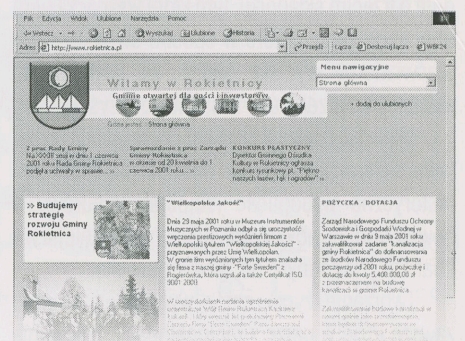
Plik Edycja Widok Ulubione Narzędzia Pomoc

Wstecz Wyszukaj Ulubione Historia

Adres http://www.rokietnica.pl Przejdź Łącza Dostosuj łącza WIRTA

Witamy w Rokietnicy
Gmina otwarta dla gości i inwestorów

Menu nawigacyjne
Strona główna
» dodaj do ulubionych

Gość w gminie : Strona główna

Z prac Rady Gminy
Na XXXIII sesji w dniu 3 czerwca 2001 roku Rada Gminy Rokietnica podjęła uchwały w sprawie... »

Sprawozdanie z prac Zarządu Gminy Rokietnica
w okresie od 20 kwietnia do 1 czerwca 2001 roku... »

KONKURS PLASTYCZNY
Dyrektor Gminnego Ośrodka Kultury w Rokietnicy ogłasza konkurs rysunkowy pt. "Piękno naszych łąk, pól i ogrodów" »

» Budujemy strategię rozwoju Gminy Rokietnica

"Wielkopolska Jakość"

Dnia 29 maja 2001 roku w Muzeum Instrumentów Muzycznych w Poznaniu odbyła się uroczystość wręczenia prestiżowych wyróżnień firmom z Wielkopolski tytułem "Wielkopolska Jakość" - przyznawanych przez Urząd Wielkopolski. W gronie firm wyróżnionych tym tytułem znalazła się firma z naszej gminy - "Forte Sweden" z Rogierówka, która uzyskała także Certyfikat ISO 9001:2000.

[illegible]

POŻYCZKA - DOTACJA

Zarząd Narodowego Funduszu Ochrony Środowiska i Gospodarki Wodnej w Warszawie w dniu 9 maja 2001 roku zakwalifikował zadanie "kanalizacja gminy Rokietnica" do dofinansowania ze środków Narodowego Funduszu pożyczką od 2001 roku, pożyczki i dotacji do kwoty 5.400.000,00 zł z przeznaczeniem na budowę kanalizacji w gminie Rokietnica.

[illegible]